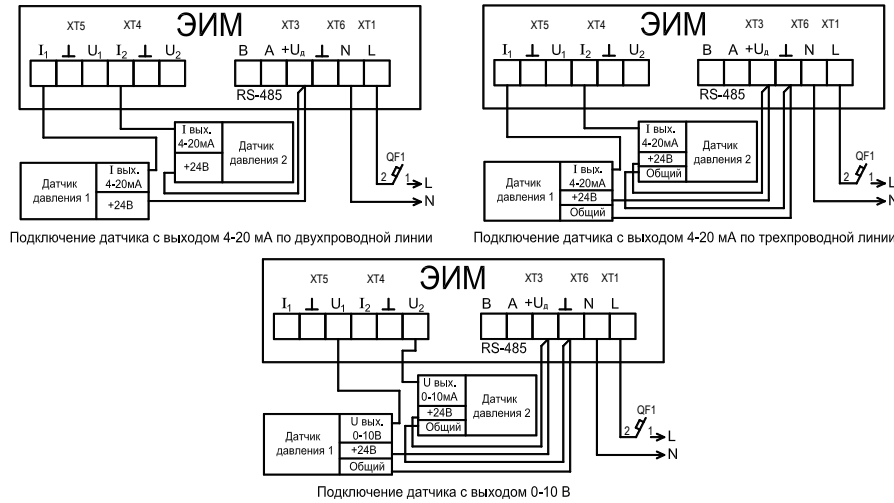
ЭИМ
XT5 XT4 XT3 XT6 XT1
$I_1$ ⊥ $U_1$ $I_2$ ⊥ $U_2$
B A $+U_д$ ⊥ N L
RS-485
I вых. 4-20мА
+24В
Датчик давления 2
Датчик давления 1
I вых. 4-20мА
+24В
QF1
2 1
L
N

Подключение датчика с выходом 4-20 мА по двухпроводной линии

ЭИМ
XT5 XT4 XT3 XT6 XT1
$I_1$ ⊥ $U_1$ $I_2$ ⊥ $U_2$
B A $+U_д$ ⊥ N L
RS-485
I вых. 4-20мА
+24В
Общий
Датчик давления 2
Датчик давления 1
I вых. 4-20мА
+24В
Общий
QF1
2 1
L
N

Подключение датчика с выходом 4-20 мА по трехпроводной линии

ЭИМ
XT5 XT4 XT3 XT6 XT1
$I_1$ ⊥ $U_1$ $I_2$ ⊥ $U_2$
B A $+U_д$ ⊥ N L
RS-485
U вых. 0-10мА
+24В
Общий
Датчик давления 2
Датчик давления 1
U вых. 0-10В
+24В
Общий
QF1
2 1
L
N

Подключение датчика с выходом 0-10 В